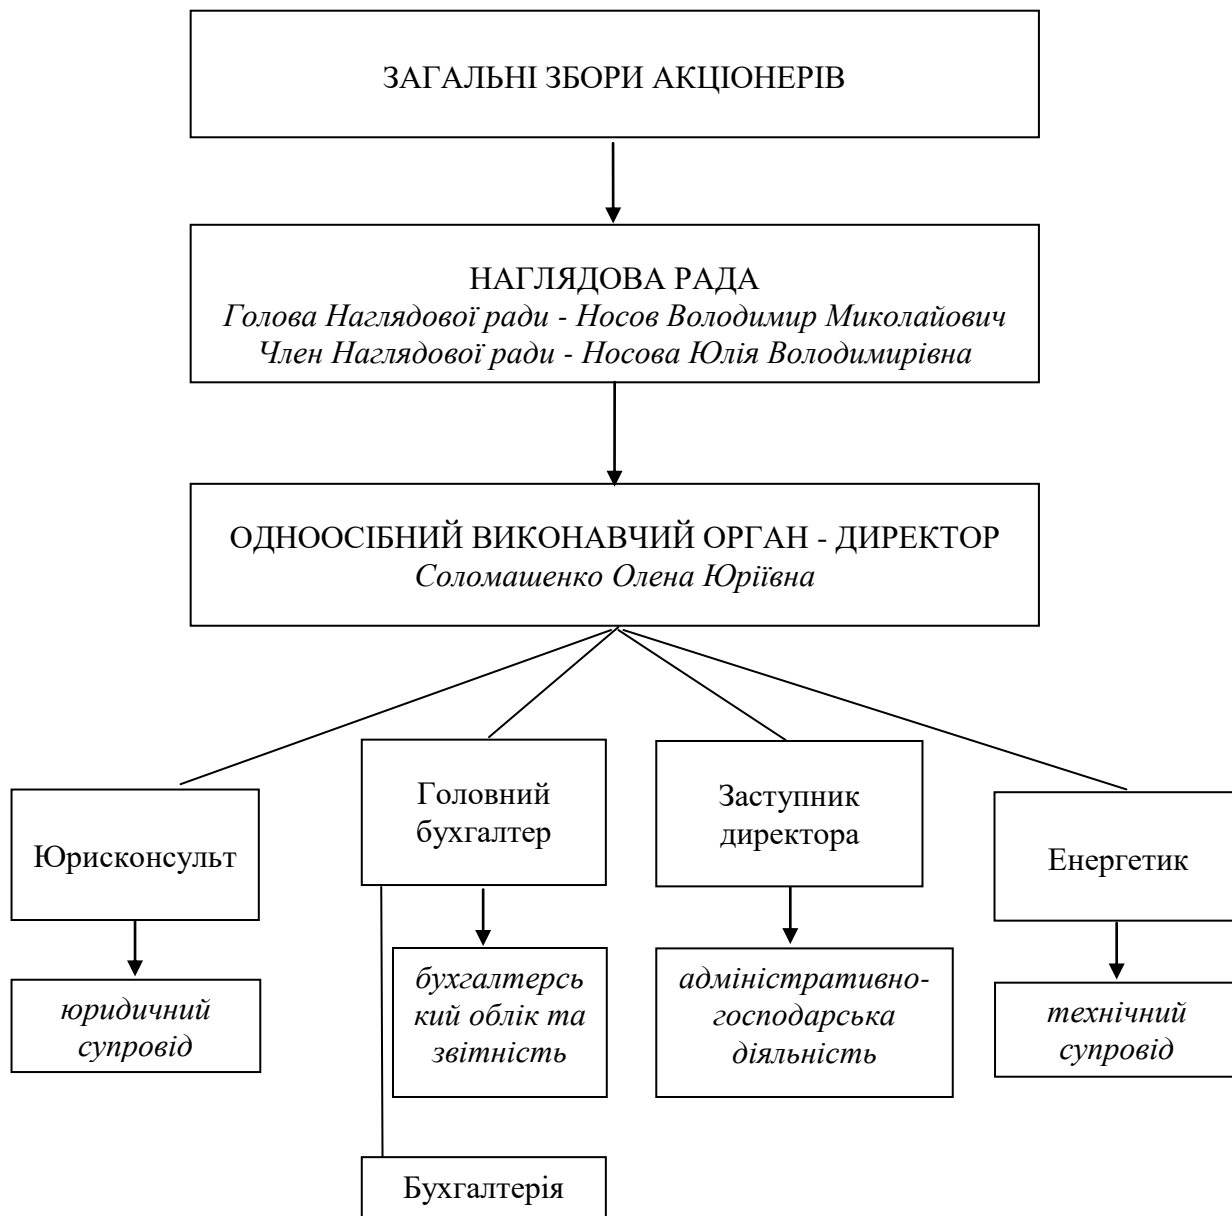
ЗАГАЛЬНІ ЗБОРИ АКЦІОНЕРІВ

НАГЛЯДОВА РАДА
Голова Наглядової ради - Носов Володимир Миколайович
Член Наглядової ради - Носова Юлія Володимирівна

ОДНООСІБНИЙ ВИКОНАВЧИЙ ОРГАН - ДИРЕКТОР
Соломашенко Олена Юріївна

Юрисконсульт

юридичний супровід

Головний бухгалтер

бухгалтерський облік та звітність

Бухгалтерія

Заступник директора

адміністративно-господарська діяльність

Енергетик

технічний супровід